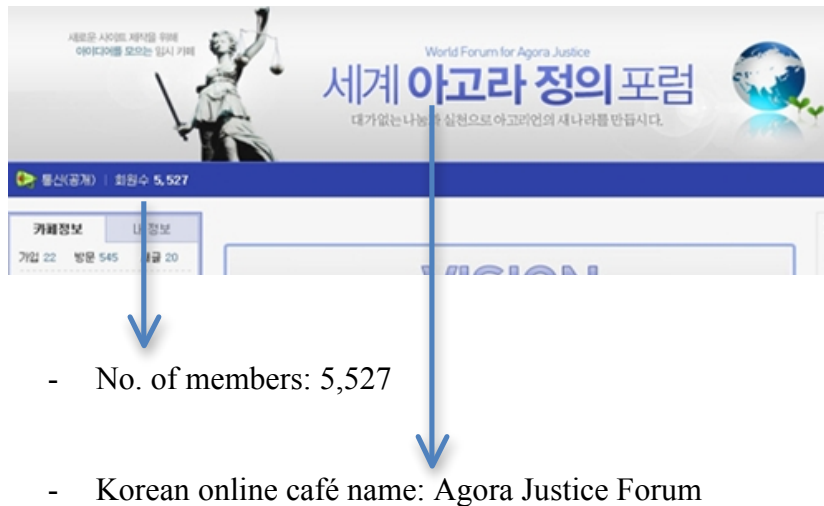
새로운 사이트 제작을 위해
아이디어를 모으는 임시 카페

World Forum for Agora Justice
세계 아고라 정의 포럼
대가없는 나눔과 실천으로 아고리언의 새 나라를 만듭시다.

통신(공개) | 회원수 5,527

카페정보 | 나의정보
가입 22 방문 545 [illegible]글 20

VISION

- No. of members: 5,527

- Korean online café name: Agora Justice Forum